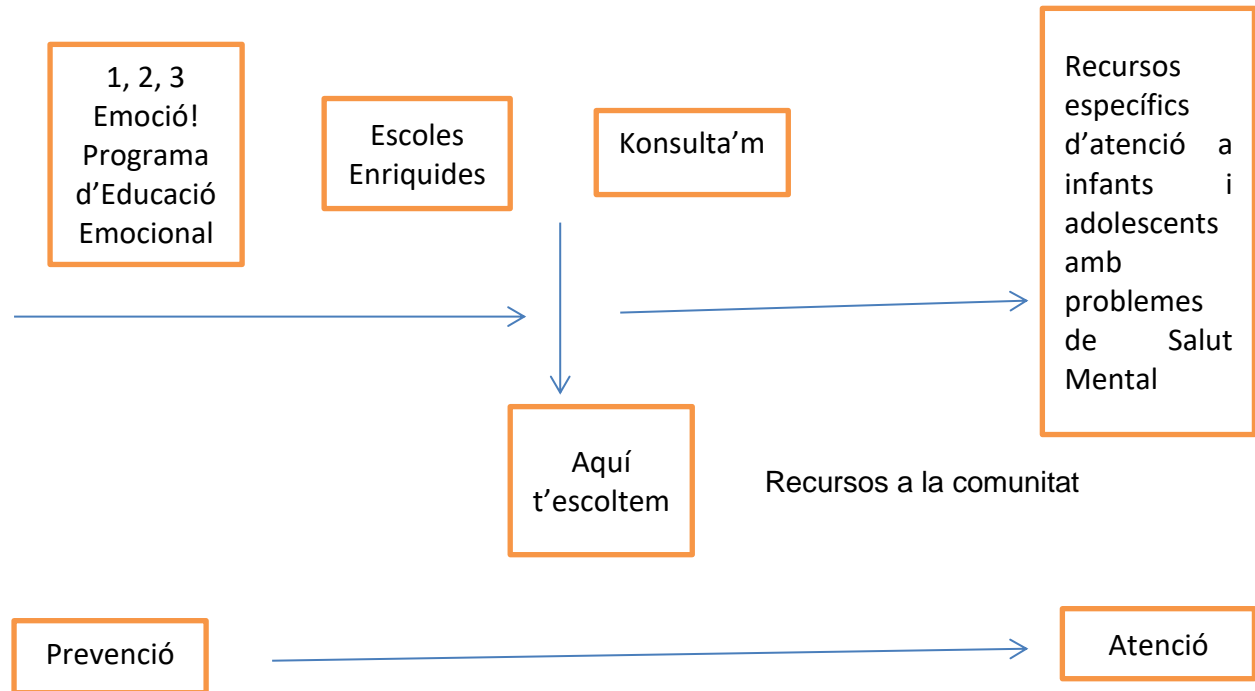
1, 2, 3 Emoció! Programa d’Educació Emocional

Escoles Enriquides

Konsulta’m

Recursos específics d’atenció a infants i adolescents amb problemes de Salut Mental

Aquí t’escoltem

Recursos a la comunitat

Prevenció

Atenció